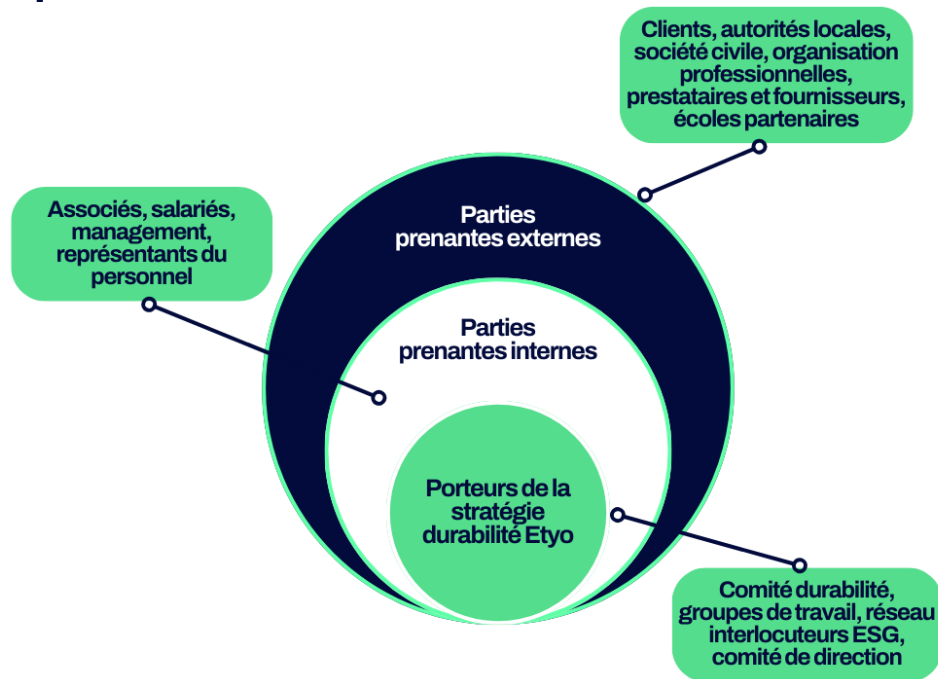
Clients, autorités locales, société civile, organisation professionnelles, prestataires et fournisseurs, écoles partenaires

Associés, salariés, management, représentants du personnel

Parties prenantes externes

Parties prenantes internes

Porteurs de la stratégie durabilité Etyo

Comité durabilité, groupes de travail, réseau interlocuteurs ESG, comité de direction